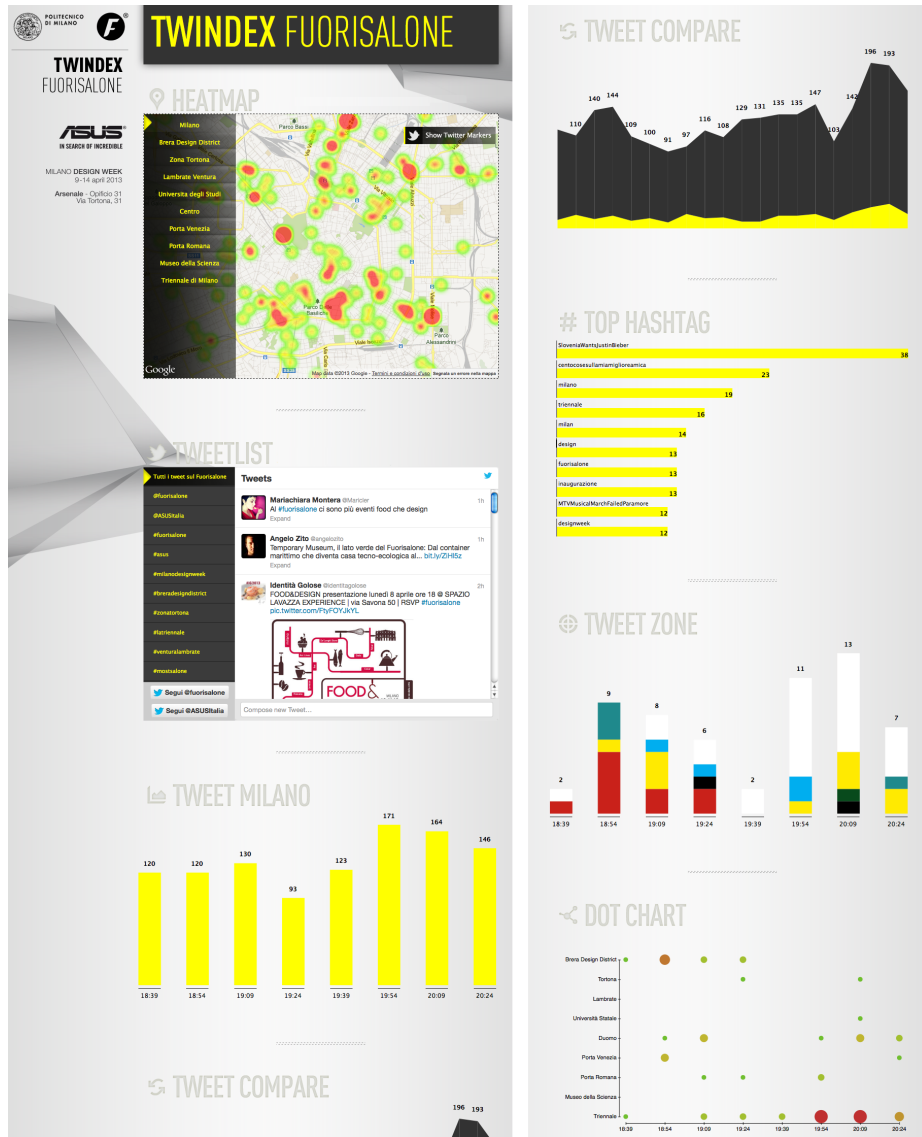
POLITECNICO DI MILANO

TWINDEX FUORISALONE

ASUS
IN SEARCH OF INCREDIBLE

MILANO DESIGN WEEK
9-14 aprile 2013
Arsenale - Opificio 31
Via Tortona, 31

TWINDEX FUORISALONE

HEATMAP

Milano
Brera Design District
Zona Tortona
Lambrate Ventura
Universita degli Studi
Centro
Porta Venezia
Porta Romana
Museo della Scienza
Triennale di Milano

Show Twitter Markers

Parco Sempione
Parco Alessandrini
Google
Map data ©2013 Google - Termini e condizioni d'uso Segnala un errore nella mappa

TWEETLIST

Tutti i tweet sul Fuorisalone
@fuorisalone
@ASUSitalia
#fuorisalone
#asus
#milanodesignweek
#breradesigndistrict
#zonatortona
#latriennale
#venturalambrate
#mostsalone

Segui @fuorisalone
Segui @ASUSItalia

Tweets

Mariachiara Montera @Maricler 1h
Ai #fuorisalone ci sono più eventi food che design
Expand

Angelo Zito @angelozito 1h
Temporary Museum, il lato verde del Fuorisalone: Dal container marittimo che diventa casa tecno-ecologica al... bit.ly/ZIHl5z
Expand

Identità Golose @identitagolose 2h
FOOD&DESIGN presentazione lunedì 8 aprile ore 18 @ SPAZIO LAVAZZA EXPERIENCE | via Savona 50 | RSVP #fuorisalone pic.twitter.com/FtyFOYJkYL

FOOD&

Compose new Tweet...

TWEET MILANO

| 18:39 | 18:54 | 19:09 | 19:24 | 19:39 | 19:54 | 20:09 | 20:24 |
|---|---|---|---|---|---|---|---|
| 120 | 120 | 130 | 93 | 123 | 171 | 164 | 146 |

TWEET COMPARE

196 193

TWEET COMPARE

110 140 144 109 100 91 97 116 108 129 131 135 135 147 103 142 196 193

TOP HASHTAG

| Hashtag | Count |
|---|---|
| SloveniaWantsJustinBieber | 38 |
| centocosesullamiamiglioreamica | 23 |
| milano | 19 |
| triennale | 16 |
| milan | 14 |
| design | 13 |
| fuorisalone | 13 |
| inaugurazione | 13 |
| MTVMusicalMarchFailedParamore | 12 |
| designweek | 12 |

TWEET ZONE

| 18:39 | 18:54 | 19:09 | 19:24 | 19:39 | 19:54 | 20:09 | 20:24 |
|---|---|---|---|---|---|---|---|
| 2 | 9 | 8 | 6 | 2 | 11 | 13 | 7 |

DOT CHART

Brera Design District
Tortona
Lambrate
Università Statale
Duomo
Porta Venezia
Porta Romana
Museo della Scienza
Triennale

18:39 18:54 19:09 19:24 19:39 19:54 20:09 20:24